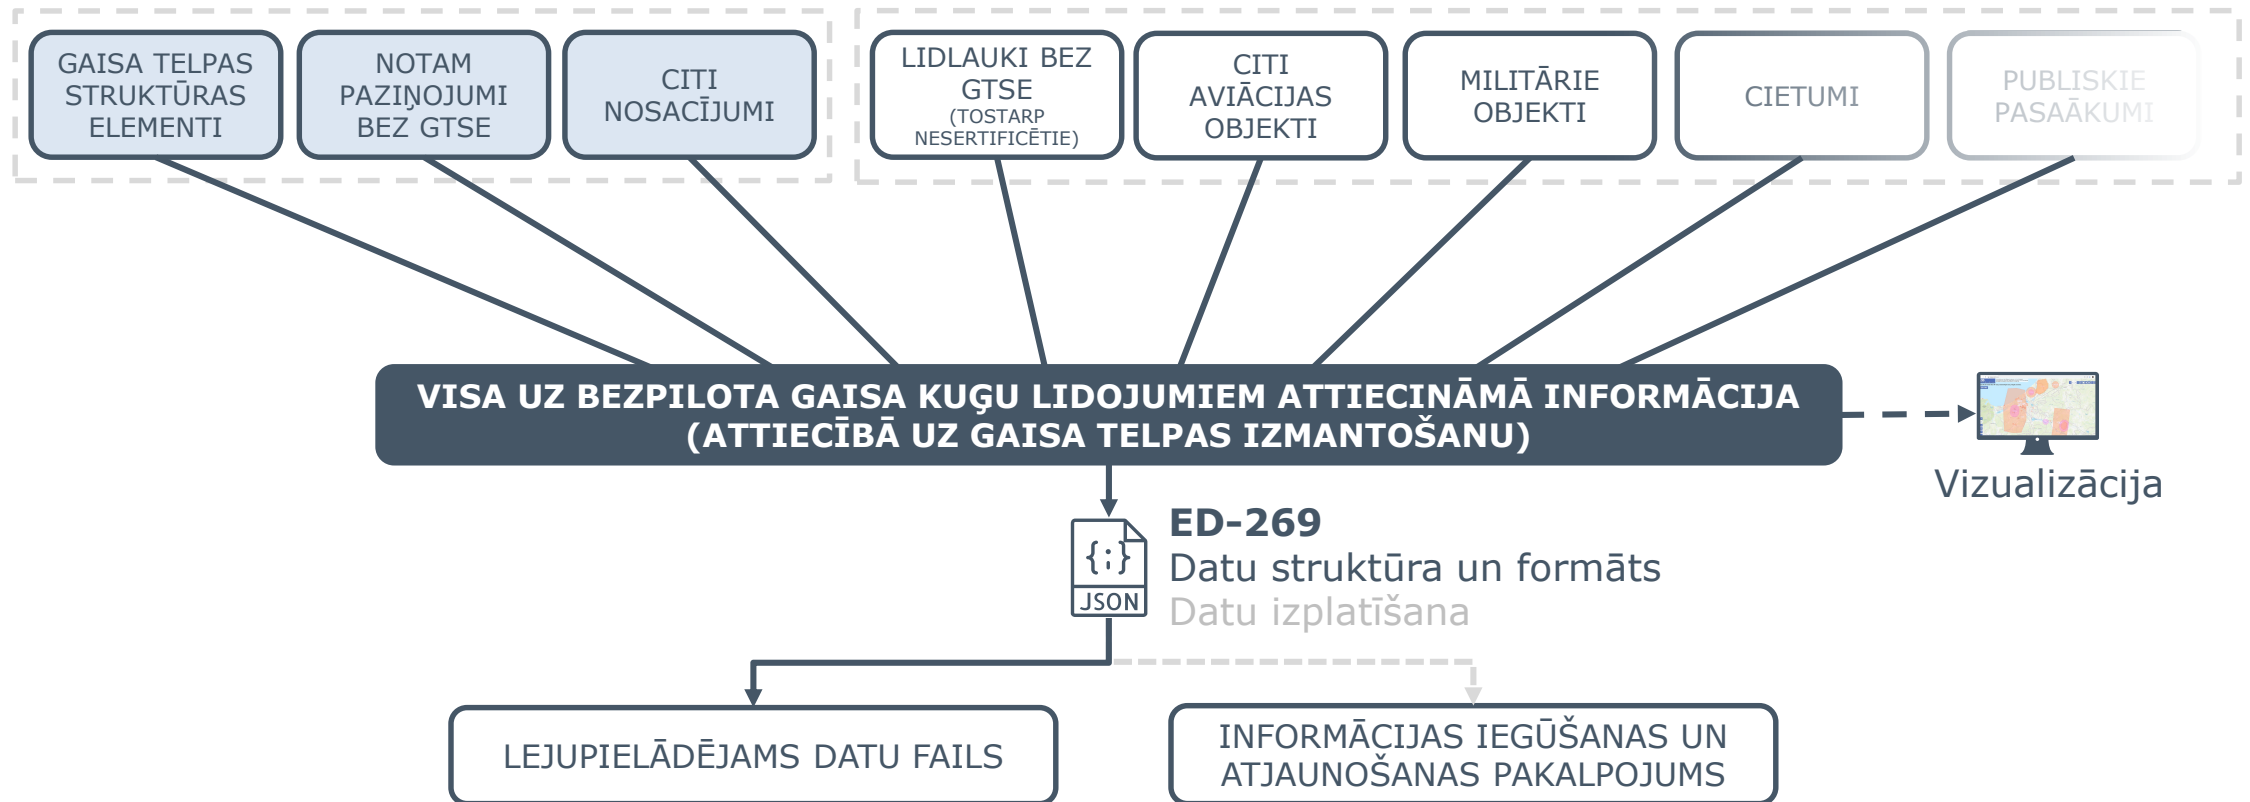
GAISA TELPAS STRUKTŪRAS ELEMENTI

NOTAM PAZIŅOJUMI BEZ GTSE

CITI NOSACĪJUMI

LIDLAUKI BEZ GTSE (TOSTARP NESERTIFICĒTIE)

CITI AVIĀCIJAS OBJEKTI

MILITĀRIE OBJEKTI

CIETUMI

PUBLISKIE PASAĀKUMI

VISA UZ BEZPILOTA GAISA KUĢU LIDOJUMIEM ATTIECINĀMĀ INFORMĀCIJA (ATTIECĪBĀ UZ GAISA TELPAS IZMANTOŠANU)

Vizualizācija

{;}
JSON

ED-269
Datu struktūra un formāts
Datu izplatīšana

LEJUPIELĀDĒJAMS DATU FAILS

INFORMĀCIJAS IEGŪŠANAS UN ATJAUNOŠANAS PAKALPOJUMS